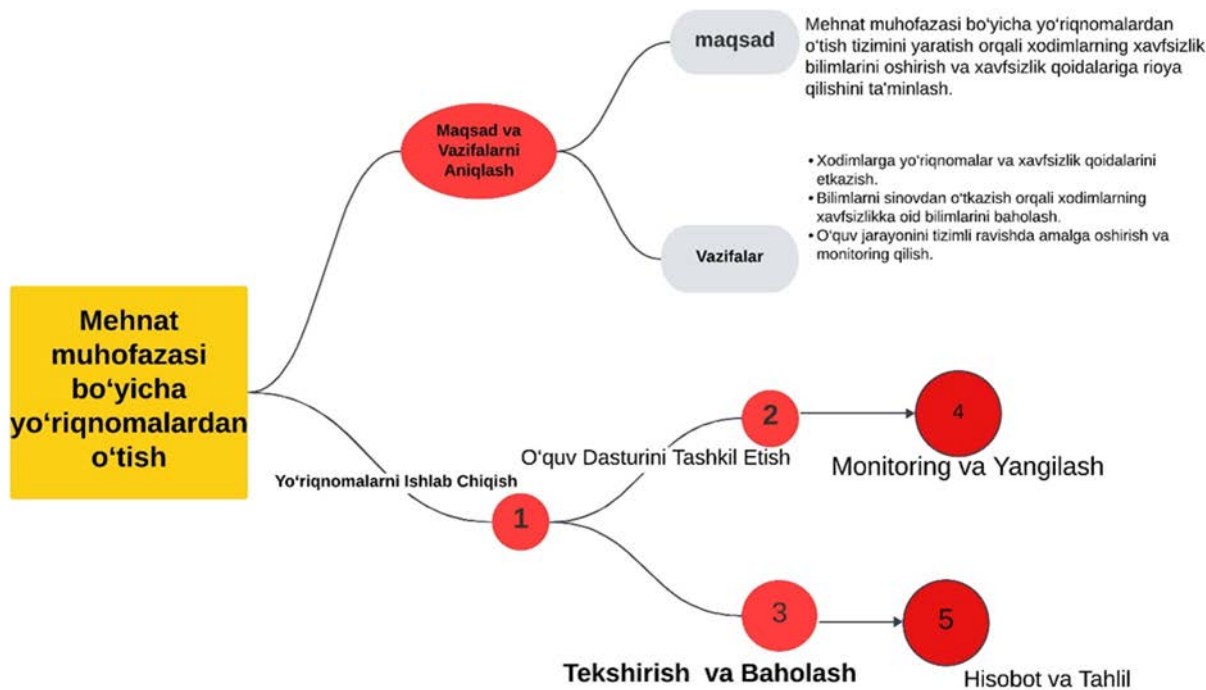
Mehnat muhofazasi bo‘yicha yo‘riqnomalardan o‘tish

Maqsad va Vazifalarni Aniqlash

maqsad

Mehnat muhofazasi bo'yicha yo'riqnomalardan o'tish tizimini yaratish orqali xodimlarning xavfsizlik bilimlarini oshirish va xavfsizlik qoidalariga rioya qilishini ta'minlash.

Vazifalar

• Xodimlarga yo'riqnomalar va xavfsizlik qoidalarini etkazish.
• Bilimlarni sinovdan o'tkazish orqali xodimlarning xavfsizlikka oid bilimlarini baholash.
• O'quv jarayonini tizimli ravishda amalga oshirish va monitoring qilish.

Yo‘riqnomalarni Ishlab Chiqish

1

2

O‘quv Dasturini Tashkil Etish

4

Monitoring va Yangilash

3

Tekshirish va Baholash

5

Hisobot va Tahlil